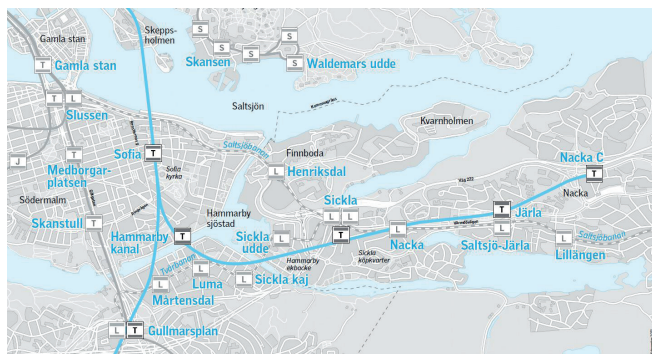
Gamla stan
Skeppsholmen
S
S
S
T Gamla stan
S Skansen
S Waldemars udde
T
L
L
Slussen
Saltsjön
Kvarnholmen
Sofia
T
Solna kyrka
Saltsjöbanan
Finnboda
J
L
Medborgarplatsen
L Henriksdal
Södermalm
Nacka C
T
Nacka
T
Skanstull
Hammarby sjöstad
L
L
Sickla
T Järla
Hammarby kanal
T
Sickla udde
L
T
L Nacka
L
Saltsjö-Järla
L
Saltsjöbanan
L Lillängen
Tvärbanan
L
Hammarby ekbacke
Sickla köpkvarter
L
Luma
L Sickla kaj
Mårtensdal
L T Gullmarsplan